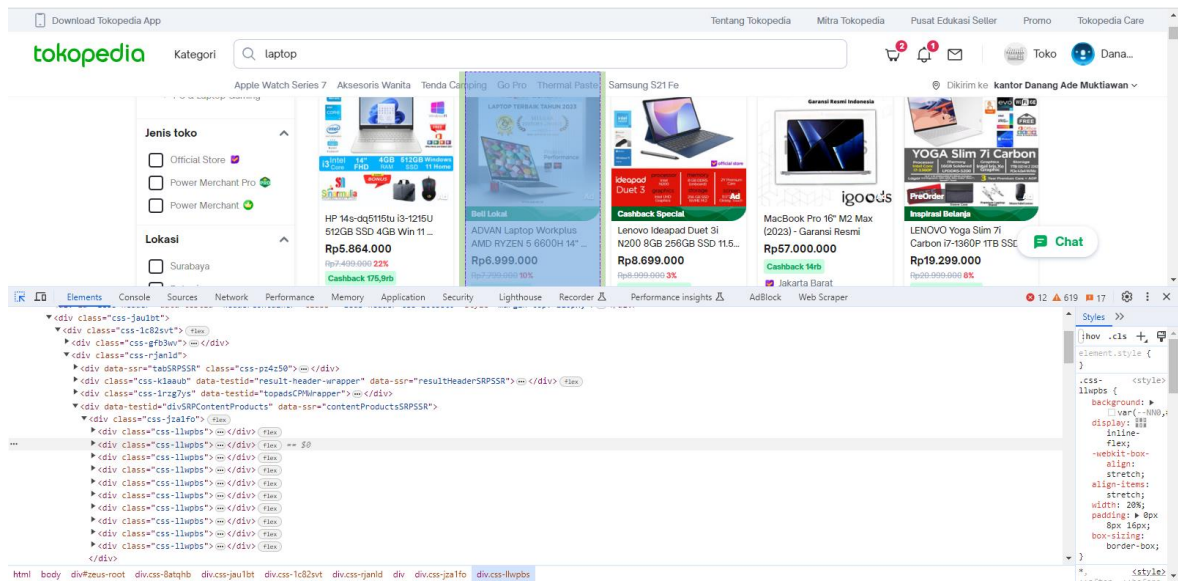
Download Tokopedia App

Tentang Tokopedia Mitra Tokopedia Pusat Edukasi Seller Promo Tokopedia Care

tokopedia Kategori laptop

2 1

Toko Dana...

Apple Watch Series 7 Aksesoris Wanita Tenda Camping Go Pro Thermal Paste Samsung S21 Fe

Dikirim ke kantor Danang Ade Muktiawan

Jenis toko

Official Store

Power Merchant Pro

Power Merchant

Lokasi

Surabaya

HP 14s-dq5115tu i3-1215U 512GB SSD 4GB Win 11 ...

Rp5.864.000

Rp7.499.000 22%

Cashback 175,9rb

Beli Lokal

ADVAN Laptop Workplus AMD RYZEN 5 6600H 14" ...

Rp6.999.000

Rp7.799.000 10%

Cashback Special

Lenovo Ideapad Duet 3i N200 8GB 256GB SSD 11.5...

Rp8.699.000

Rp8.999.000 3%

Garansi Resmi Indonesia

igoods

MacBook Pro 16" M2 Max (2023) - Garansi Resmi

Rp57.000.000

Cashback 14rb

Jakarta Barat

YOGA Slim 7i Carbon

PreOrder

Inspirasi Belanja

LENOVO Yoga Slim 7i Carbon i7-1360P 1TB SSD

Rp19.299.000

Rp20.999.000 8%

Chat

Elements Console Sources Network Performance Memory Application Security Lighthouse Recorder Performance insights AdBlock Web Scraper

12 619 17

<div class="css-jau1bt">
<div class="css-1c82svt"> flex
<div class="css-gfb3wv"> ··· </div>
<div class="css-rjanld">
<div data-ssr="tabSRPSSR" class="css-pz4z50"> ··· </div>
<div class="css-k1aaub" data-testid="result-header-wrapper" data-ssr="resultHeaderSRPSSR"> ··· </div> flex
<div class="css-1rzg7ys" data-testid="topadsCPMWrapper"> ··· </div>
<div data-testid="divSRPContentProducts" data-ssr="contentProductsSRPSSR">
<div class="css-jza1fo"> flex
<div class="css-llwpbs"> ··· </div> flex
<div class="css-llwpbs"> ··· </div> flex == $0
<div class="css-llwpbs"> ··· </div> flex
<div class="css-llwpbs"> ··· </div> flex
<div class="css-llwpbs"> ··· </div> flex
<div class="css-llwpbs"> ··· </div> flex
<div class="css-llwpbs"> ··· </div> flex
<div class="css-llwpbs"> ··· </div> flex
<div class="css-llwpbs"> ··· </div> flex
<div class="css-llwpbs"> ··· </div> flex
</div>

Styles >>

:hov .cls +

element.style {
}

.css-llwpbs { <style>
background: ▶ var(--NN0,
display: inline-flex;
-webkit-box-align: stretch;
align-items: stretch;
width: 20%;
padding: ▶ 0px 8px 16px;
box-sizing: border-box;
}

* <style>

html body div#zeus-root div.css-8atqhb div.css-jau1bt div.css-1c82svt div.css-rjanld div div.css-jza1fo div.css-llwpbs